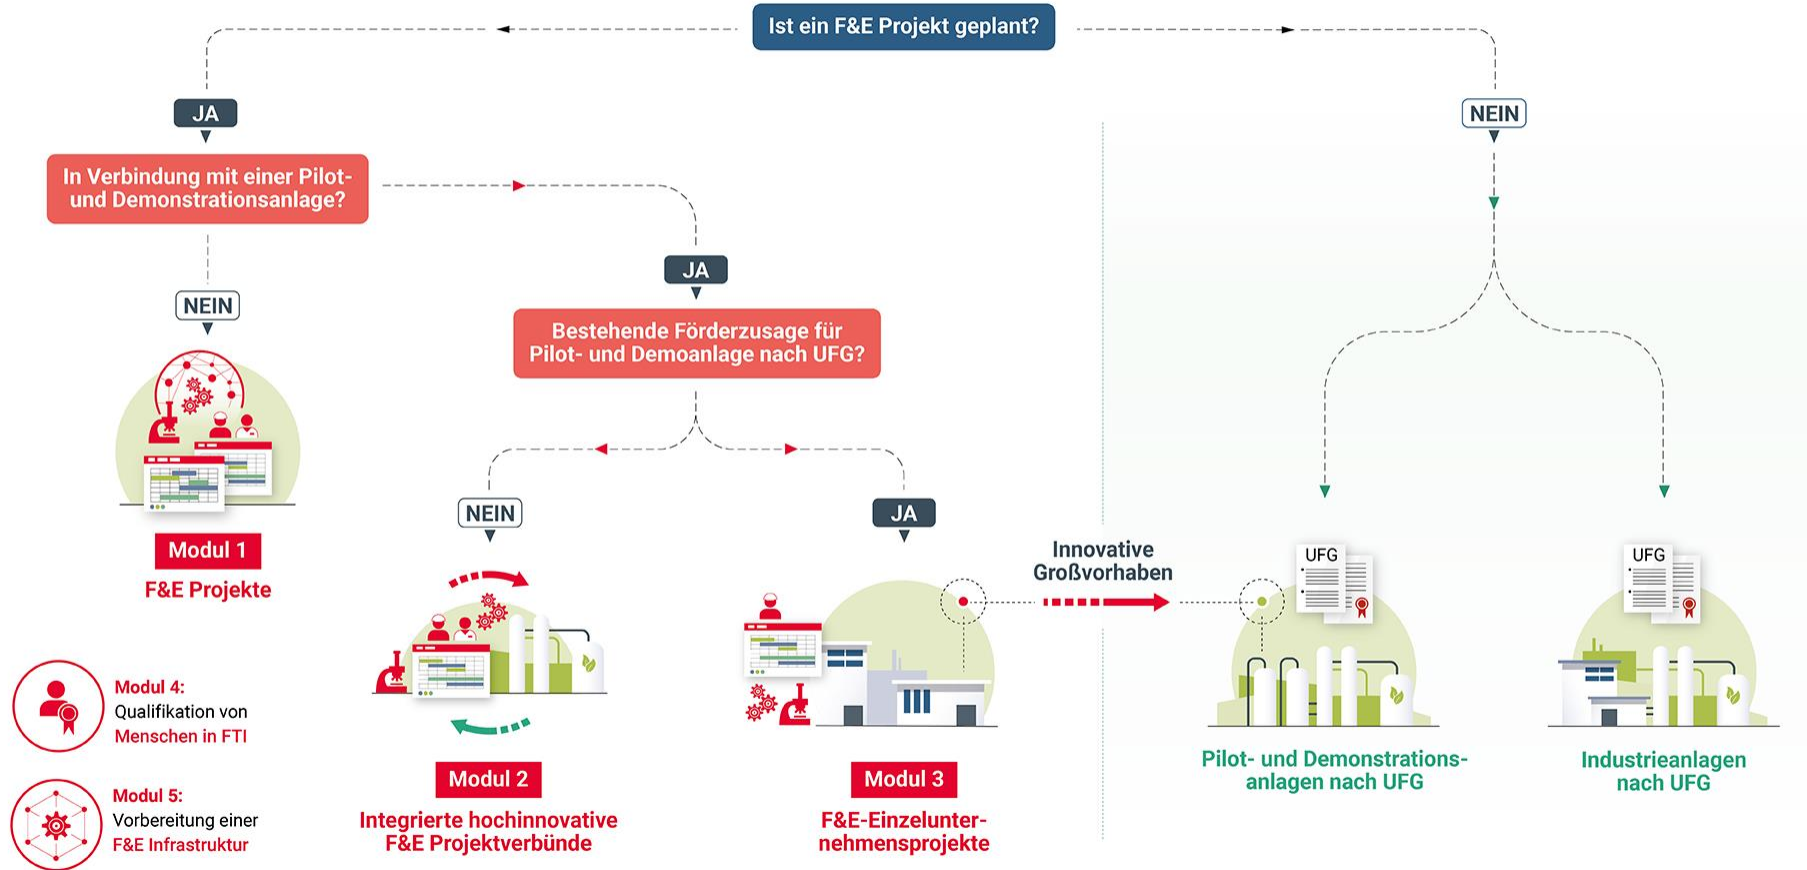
Ist ein F&E Projekt geplant?

JA

In Verbindung mit einer Pilot- und Demonstrationsanlage?

NEIN

Modul 1
F&E Projekte

JA

Bestehende Förderzusage für Pilot- und Demoanlage nach UFG?

NEIN

Modul 2
Integrierte hochinnovative F&E Projektverbünde

JA

Modul 3
F&E-Einzelunternehmensprojekte

Innovative Großvorhaben

NEIN

UFG

Pilot- und Demonstrationsanlagen nach UFG

UFG

Industrieanlagen nach UFG

Modul 4:
Qualifikation von
Menschen in FTI

Modul 5:
Vorbereitung einer
F&E Infrastruktur